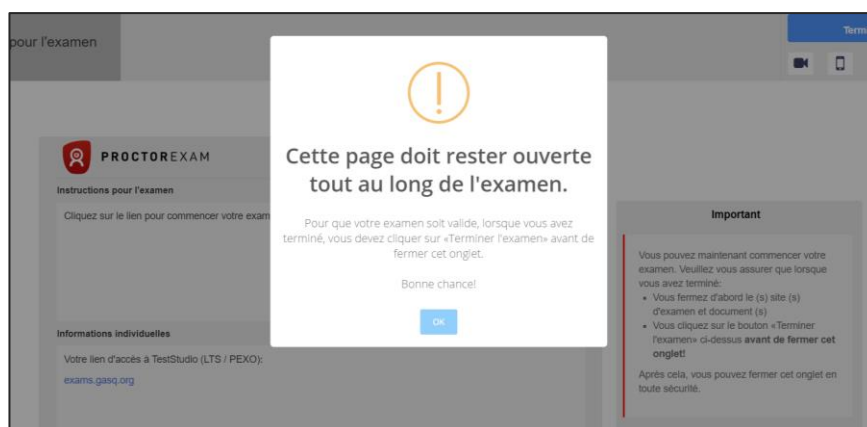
pour l'examen

Term

PROCTOREXAM

Instructions pour l'examen

Cliquez sur le lien pour commencer votre exam

Informations individuelles

Votre lien d'accès à TestStudio (LTS / PEXO):

exams.gasq.org

Cette page doit rester ouverte tout au long de l'examen.

Pour que votre examen soit valide, lorsque vous avez terminé, vous devez cliquer sur «Terminer l'examen» avant de fermer cet onglet.

Bonne chance!

OK

Important

Vous pouvez maintenant commencer votre examen. Veuillez vous assurer que lorsque vous avez terminé:

- Vous fermez d'abord le (s) site (s) d'examen et document (s)
- Vous cliquez sur le bouton «Terminer l'examen» ci-dessus **avant de fermer cet onglet!**

Après cela, vous pouvez fermer cet onglet en toute sécurité.